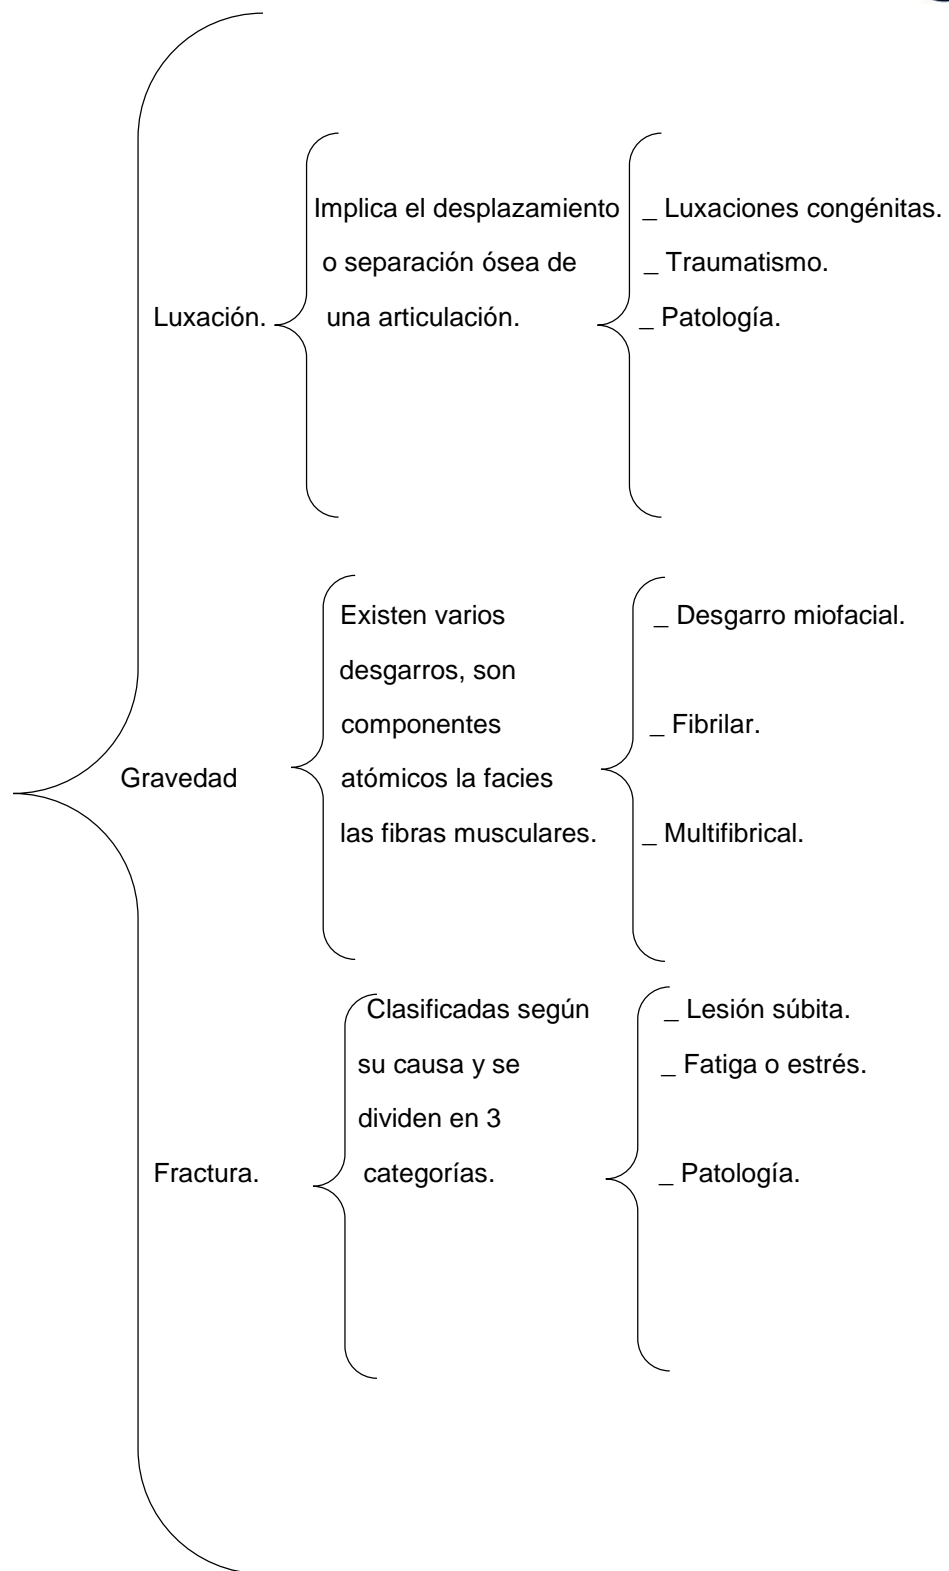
Luxación.

Implica el desplazamiento o separación ósea de una articulación.

_ Luxaciones congénitas.
_ Traumatismo.
_ Patología.

Gravedad

Existen varios desgarros, son componentes atómicos la facies las fibras musculares.

_ Desgarro miofacial.
_ Fibrilar.
_ Multifibrical.

Fractura.

Clasificadas según su causa y se dividen en 3 categorías.

_ Lesión súbita.
_ Fatiga o estrés.
_ Patología.